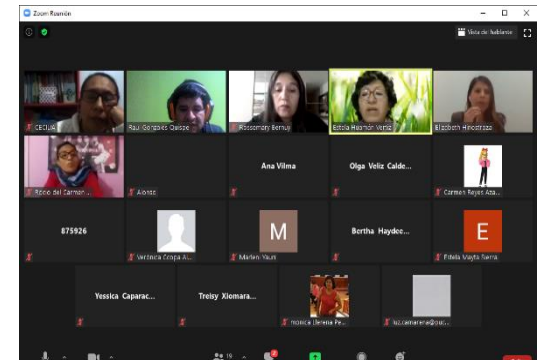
Zoom Reunión

Vista de hablante

CEDUR

Raul Gonzales Quispe

Rossemary Bernuy

Estela Huamán Vértiz

Elizabeth Hinostroza

Rocío del Carmen ...

Alonso

Ana Vilma

Olga Veliz Calde...

Carmen Reyes Aza...

875926

Verónica Ccopa Al...

M

Marleni Yauri

Bertha Haydee...

E

Estela Mayta Sierra

Yessica Caparac...

Treisy Xiomara...

monica lliclena Pe...

luz.camarena@cor...

19